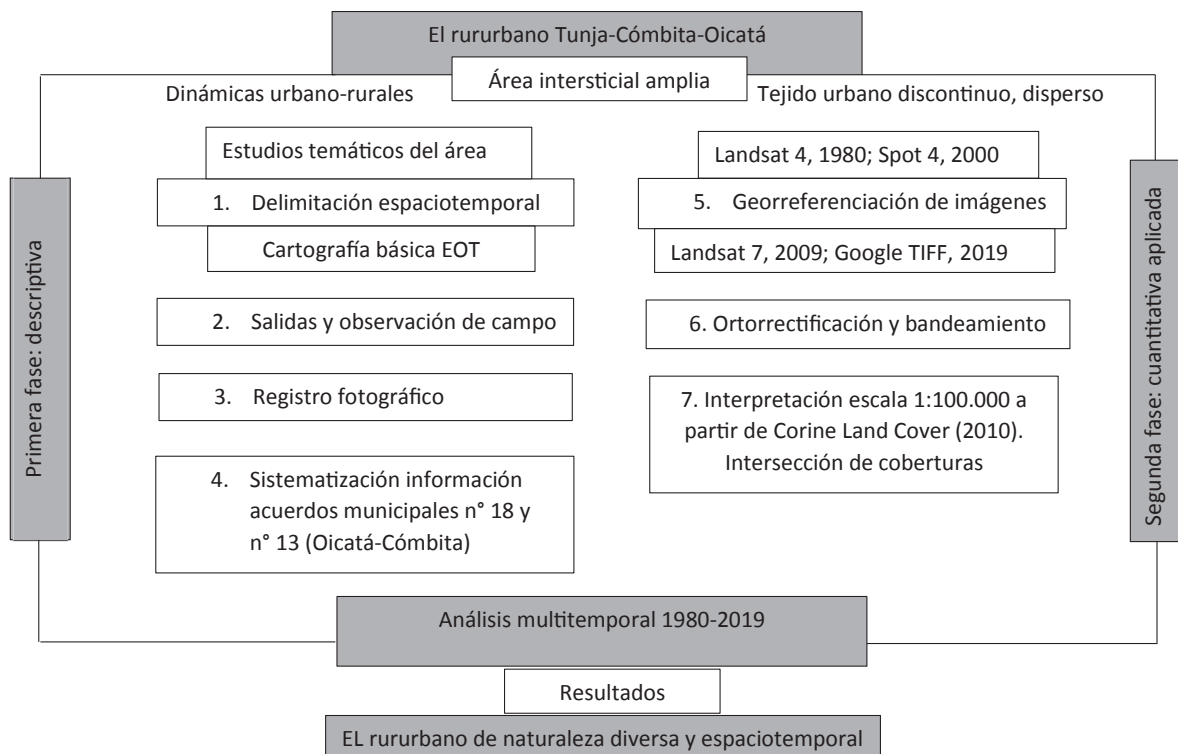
El rururbano Tunja-Cómbita-Oicatá

Área intersticial amplia

Dinámicas urbano-rurales

Tejido urbano discontinuo, disperso

Primera fase: descriptiva

Estudios temáticos del área

1. Delimitación espaciotemporal

Cartografía básica EOT

2. Salidas y observación de campo

3. Registro fotográfico

4. Sistematización información acuerdos municipales n° 18 y n° 13 (Oicatá-Cómbita)

Landsat 4, 1980; Spot 4, 2000

5. Georreferenciación de imágenes

Landsat 7, 2009; Google TIFF, 2019

6. Ortorrectificación y bandeamiento

7. Interpretación escala 1:100.000 a partir de Corine Land Cover (2010). Intersección de coberturas

Segunda fase: cuantitativa aplicada

Análisis multitemporal 1980-2019

Resultados

EL rururbano de naturaleza diversa y espaciotemporal